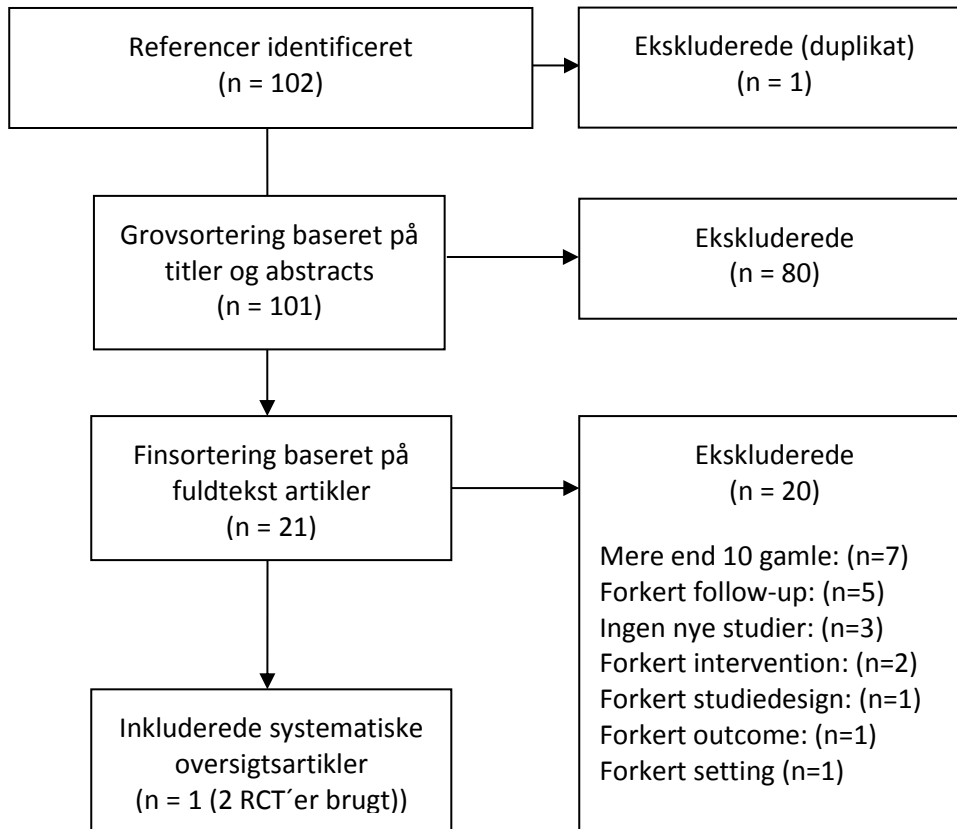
Referencer identificeret
(n = 102)

Ekskluderede (duplikat)
(n = 1)

Grovsortering baseret på titler og abstracts
(n = 101)

Ekskluderede
(n = 80)

Finsortering baseret på fuldtekst artikler
(n = 21)

Ekskluderede
(n = 20)

Mere end 10 gamle: (n=7)
Forkert follow-up: (n=5)
Ingen nye studier: (n=3)
Forkert intervention: (n=2)
Forkert studiedesign: (n=1)
Forkert outcome: (n=1)
Forkert setting (n=1)

Inkluderede systematiske oversigtsartikler
(n = 1 (2 RCT´er brugt))